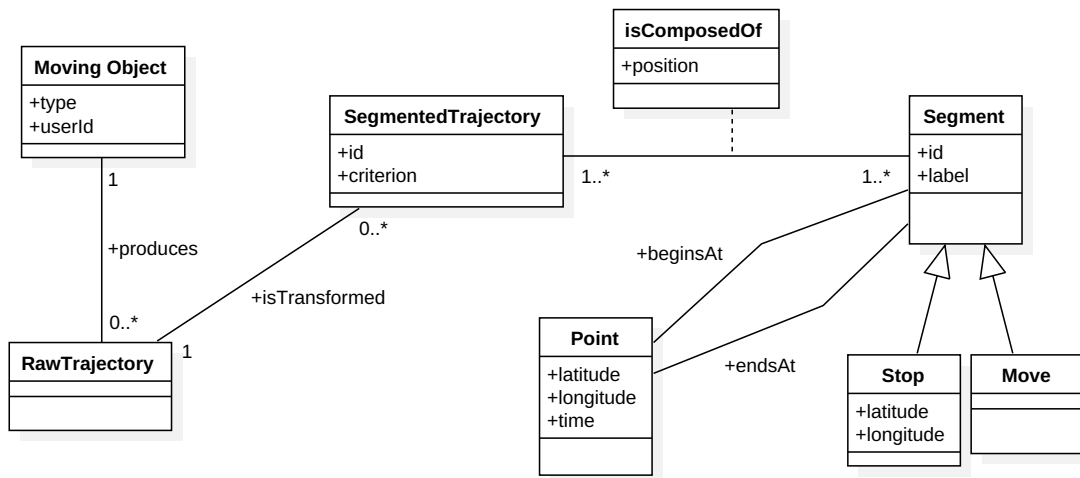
Moving Object
+type
+userId

SegmentedTrajectory
+id
+criterion

isComposedOf
+position

Segment
+id
+label

1

+produces

0..*

RawTrajectory

1

0..*

+isTransformed

1..*

1..*

+beginsAt

+endsAt

Point
+latitude
+longitude
+time

Stop
+latitude
+longitude

Move